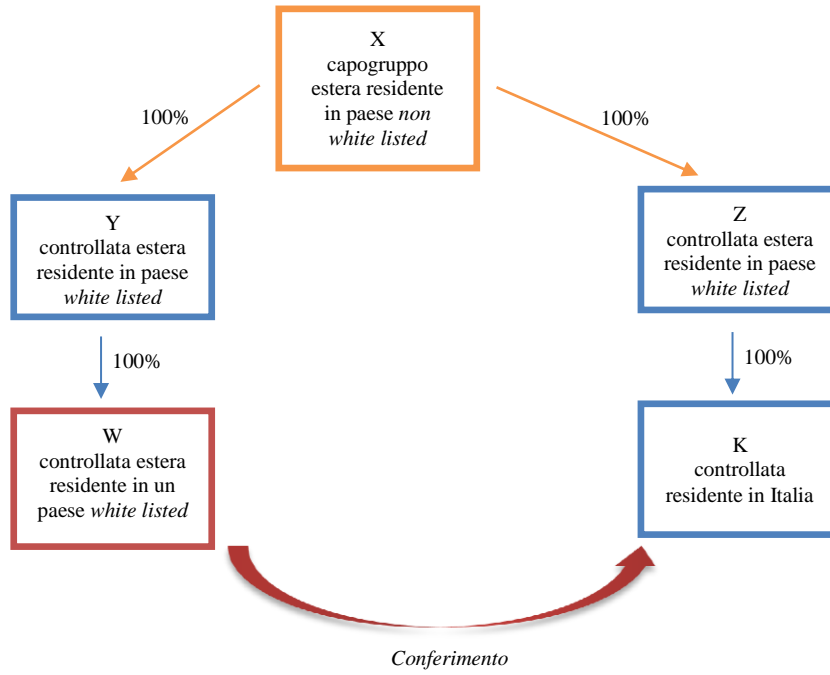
X
capogruppo
estera residente
in paese *non white listed*

100%

100%

Y
controllata estera
residente in paese
*white listed*

Z
controllata estera
residente in paese
*white listed*

100%

100%

W
controllata estera
residente in un
paese *white listed*

K
controllata
residente in Italia

*Conferimento*